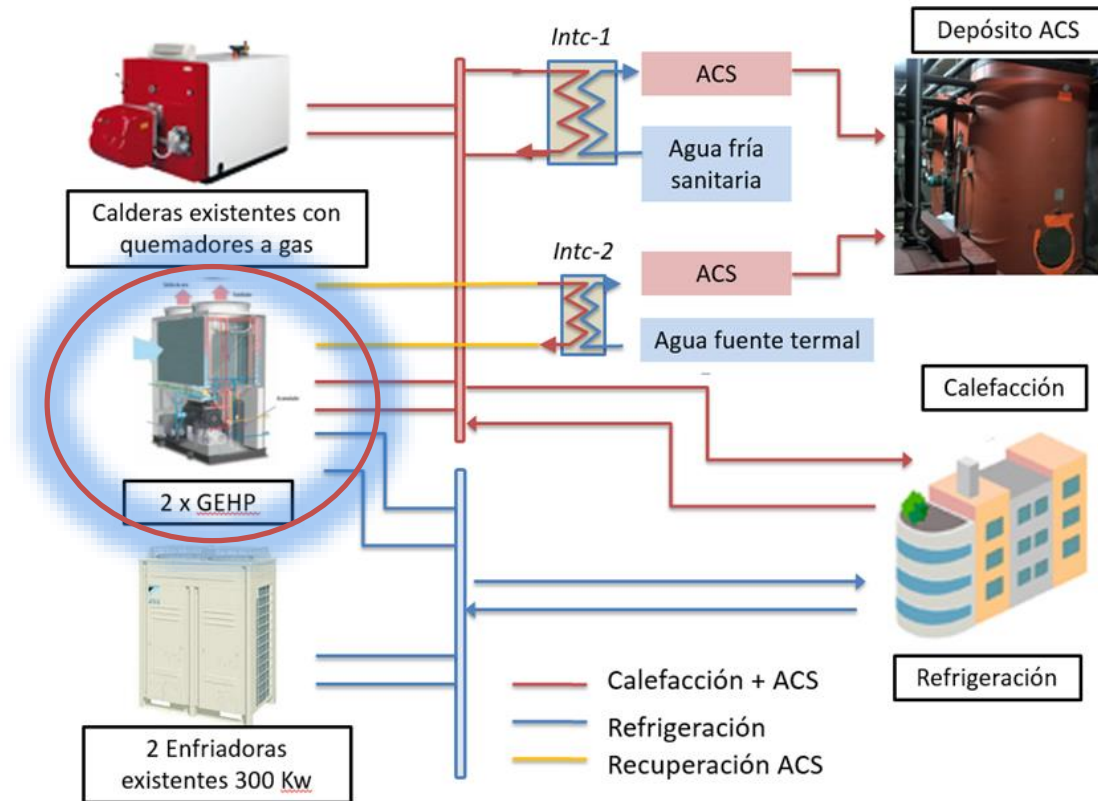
Intc-1

Depósito ACS

ACS

Agua fría sanitaria

Calderas existentes con quemadores a gas

Intc-2

ACS

Agua fuente termal

Calefacción

2 x GEHP

2 Enfriadoras existentes 300 Kw

Calefacción + ACS

Refrigeración

Recuperación ACS

Refrigeración